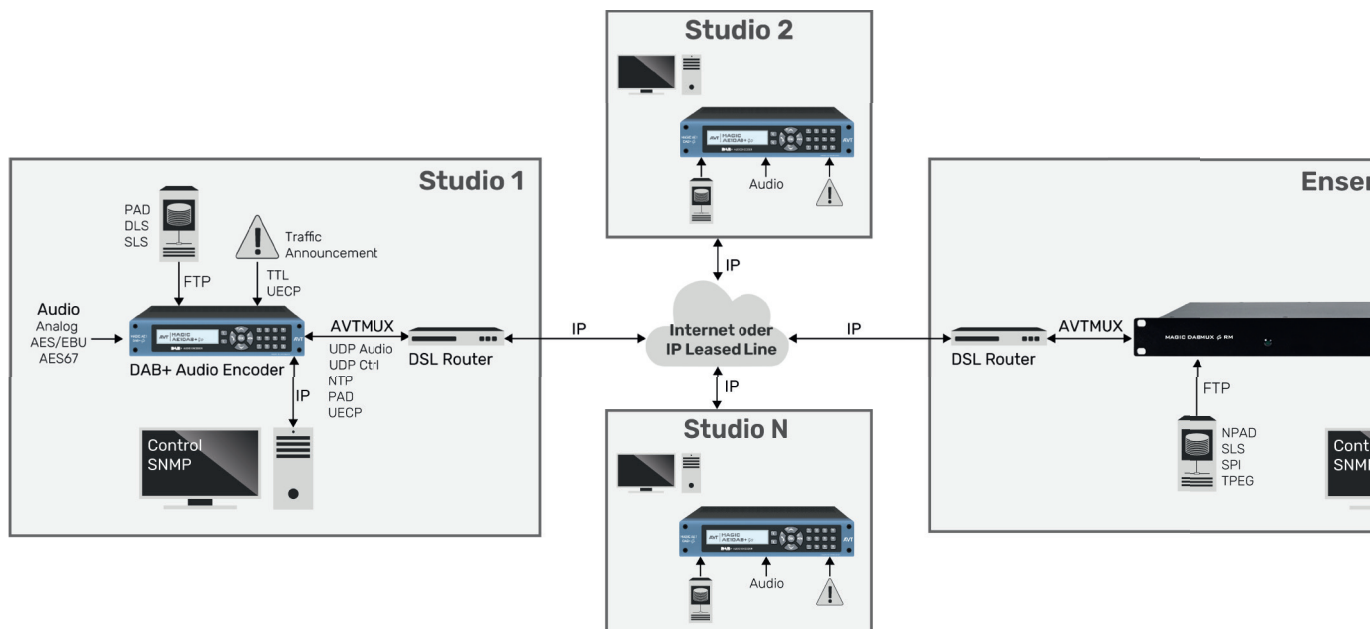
Studio 2

Audio

Studio 1

PAD
DLS
SLS

Traffic
Announcement

FTP

TTL
UECP

Audio
Analog
AES/EBU
AES67

AVTMUX

UDP Audio
UDP Ctrl
NTP
PAD
UECP

DAB+ Audio Encoder

DSL Router

IP

IP

Control
SNMP

IP

Internet oder
IP Leased Line

IP

IP

Studio N

Audio

Ense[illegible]

AVTMUX

MAGIC DABMUX RM

DSL Router

FTP

NPAD
SLS
SPI
TPEG

Cont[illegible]
SNM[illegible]